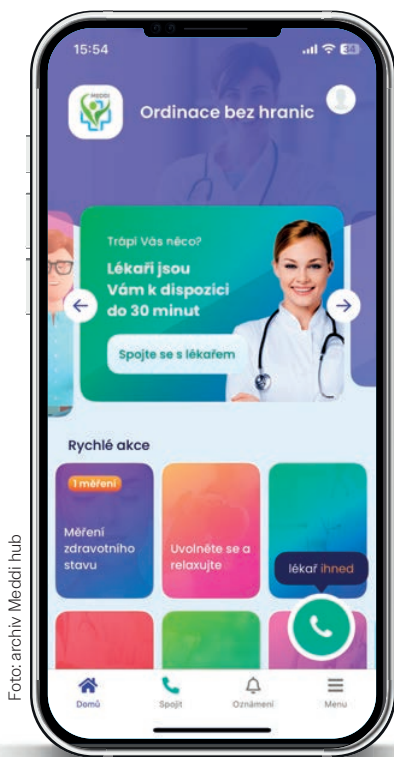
15:54

34

MEDDI

Ordinace bez hranic

Trápí Vás něco?

Lékaři jsou Vám k dispozici do 30 minut

Spojte se s lékařem

Rychlé akce

1 měření

Měření zdravotního stavu

Uvolněte se a relaxujte

lékař ihned

Domů

Spojit

Oznámení

Menu

Foto: archiv Meddi hub